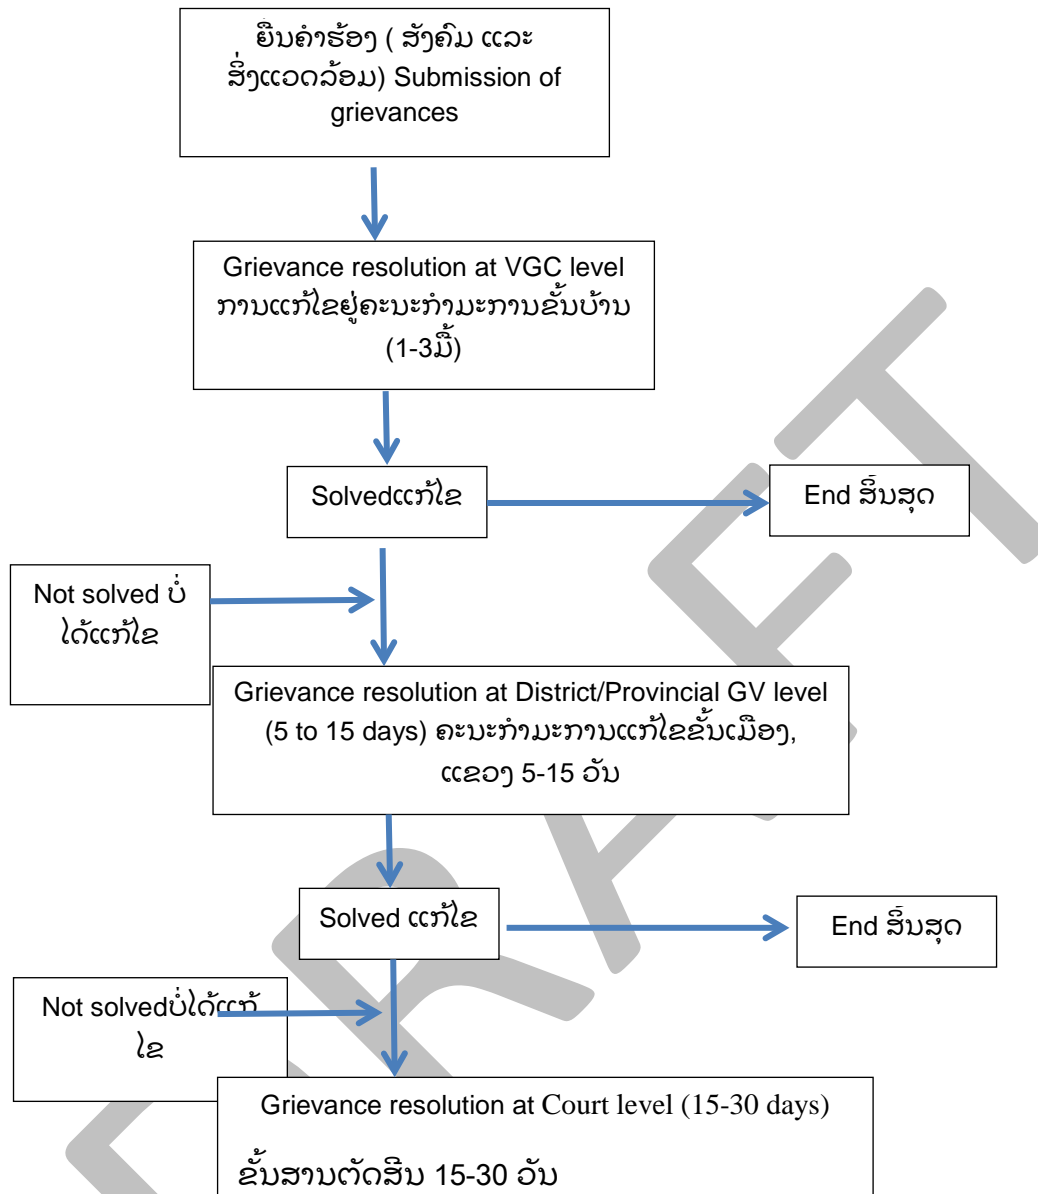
ຍື່ນຄຳຮ້ອງ ( ສັງຄົມ ແລະ ສິ່ງແວດລ້ອມ) Submission of grievances

Grievance resolution at VGC level ການແກ້ໄຂຢູ່ຄະນະກຳມະການຂັ້ນບ້ານ (1-3ມື້)

Solvedແກ້ໄຂ

End ສິ້ນສຸດ

Not solved ບໍ່ໄດ້ແກ້ໄຂ

Grievance resolution at District/Provincial GV level (5 to 15 days) ຄະນະກຳມະການແກ້ໄຂຂັ້ນເມືອງ, ແຂວງ 5-15 ວັນ

Solved ແກ້ໄຂ

End ສິ້ນສຸດ

Not solvedບໍ່ໄດ້ແກ້ໄຂ

Grievance resolution at Court level (15-30 days)

ຂັ້ນສານຕັດສິນ 15-30 ວັນ

DRAFT